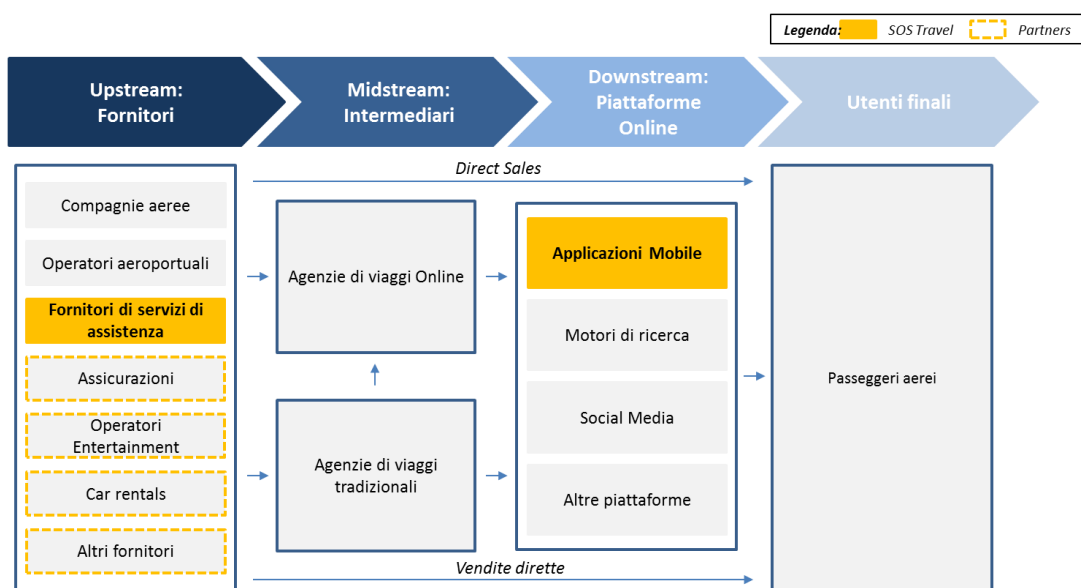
Legenda: SOS Travel Partners

Upstream: Fornitori

Midstream: Intermediari

Downstream: Piattaforme Online

Utenti finali

Direct Sales

Compagnie aeree

Operatori aeroportuali

Fornitori di servizi di assistenza

Assicurazioni

Operatori Entertainment

Car rentals

Altri fornitori

Agenzie di viaggi Online

Agenzie di viaggi tradizionali

Applicazioni Mobile

Motori di ricerca

Social Media

Altre piattaforme

Passeggeri aerei

Vendite dirette